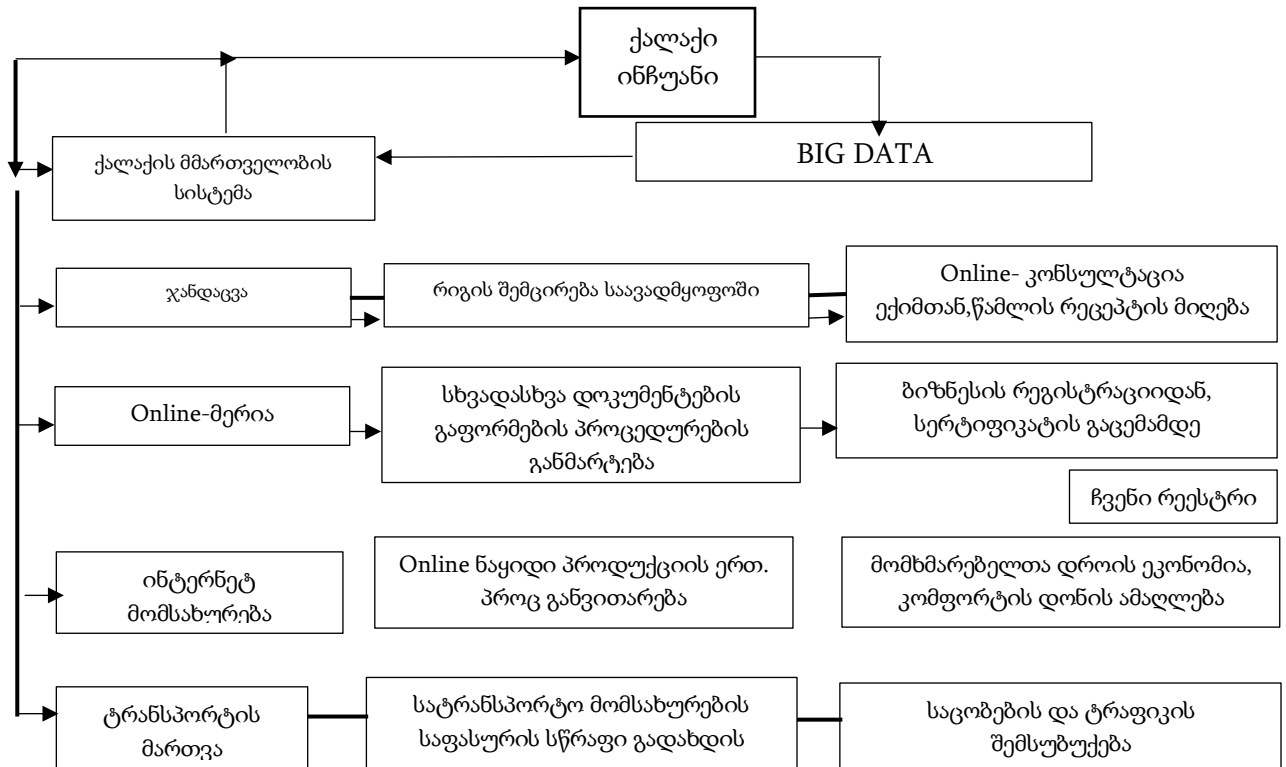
ქალაქი ინჩუანი

BIG DATA

ქალაქის მმართველობის სისტემა

ჯანდაცვა

რიგის შემცირება საავადმყოფოში

Online- კონსულტაცია ექიმთან,წამლის რეცეპტის მიღება

Online-მერია

სხვადასხვა დოკუმენტების გაფორმების პროცედურების განმარტება

ბიზნესის რეგისტრაციიდან, სერტიფიკატის გაცემამდე

ჩვენი რეესტრი

ინტერნეტ მომსახურება

Online ნაყიდი პროდუქციის ერთ. პროც განვითარება

მომხმარებელთა დროის ეკონომია, კომფორტის დონის ამაღლება

ტრანსპორტის მართვა

სატრანსპორტო მომსახურების საფასურის სწრაფი გადახდის

საცობების და ტრაფიკის შემსუბუქება